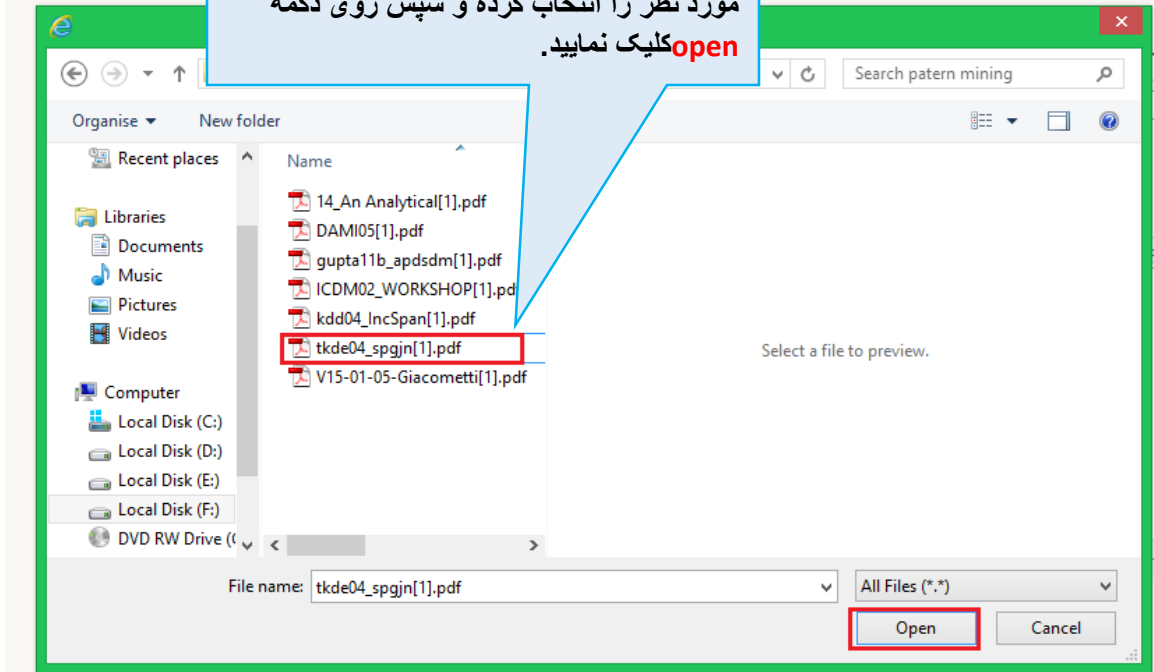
مورد نظر را انتخاب کرده و سپس روی دکمه openکلیک نمایید.

Search patern mining

Organise ▾ New folder

Recent places

Libraries
Documents
Music
Pictures
Videos

Computer
Local Disk (C:)
Local Disk (D:)
Local Disk (E:)
Local Disk (F:)
DVD RW Drive (

Name

14_An Analytical[1].pdf
DAMI05[1].pdf
gupta11b_apdsdm[1].pdf
ICDM02_WORKSHOP[1].pdf
kdd04_IncSpan[1].pdf
tkde04_spgjn[1].pdf
V15-01-05-Giacometti[1].pdf

Select a file to preview.

File name: tkde04_spgjn[1].pdf

All Files (*.*)

Open

Cancel